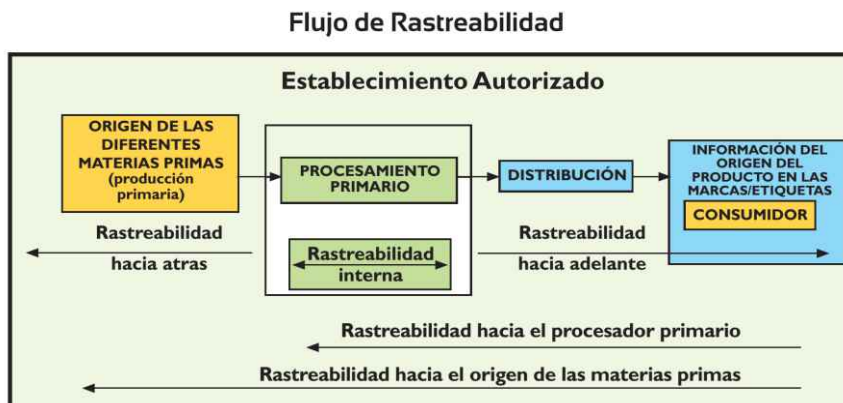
Flujo de Rastreabilidad

Establecimiento Autorizado

ORIGEN DE LAS DIFERENTES MATERIAS PRIMAS (producción primaria)

PROCESAMIENTO PRIMARIO

DISTRIBUCIÓN

INFORMACIÓN DEL ORIGEN DEL PRODUCTO EN LAS MARCAS/ETIQUETAS

CONSUMIDOR

Rastreabilidad hacia atras

Rastreabilidad interna

Rastreabilidad hacia adelante

Rastreabilidad hacia el procesador primario

Rastreabilidad hacia el origen de las materias primas